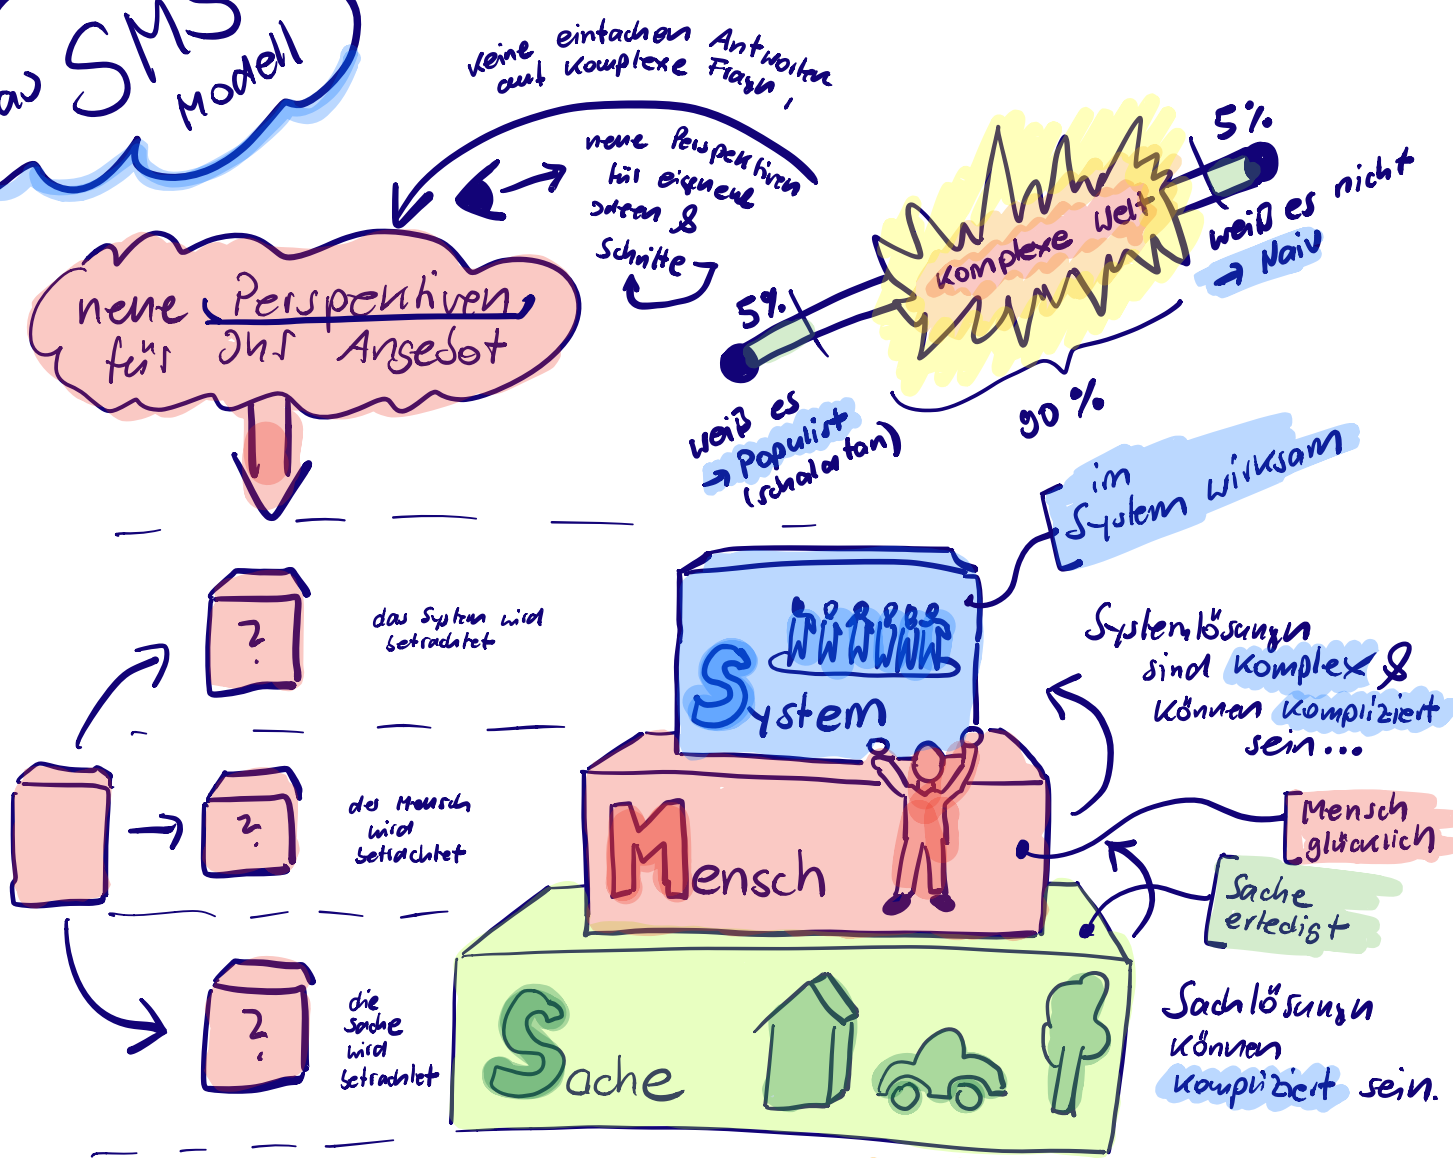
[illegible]as SMS Modell

keine einfachen Antworten auf komplexe Fragen!

neue Perspektiven für eigene Ideen & Schritte

neue Perspektiven fürs Angebot

5%

komplexe Welt

5%

weiß es nicht → Naiv

weiß es → Populist (Scharlatan)

90%

im System wirksam

das System wird betrachtet

der Mensch wird betrachtet

die Sache wird betrachtet

?

?

?

System

Mensch

Sache

Systemlösungen sind komplex & können kompliziert sein...

Mensch glücklich

Sache erledigt

Sachlösungen können kompliziert sein.